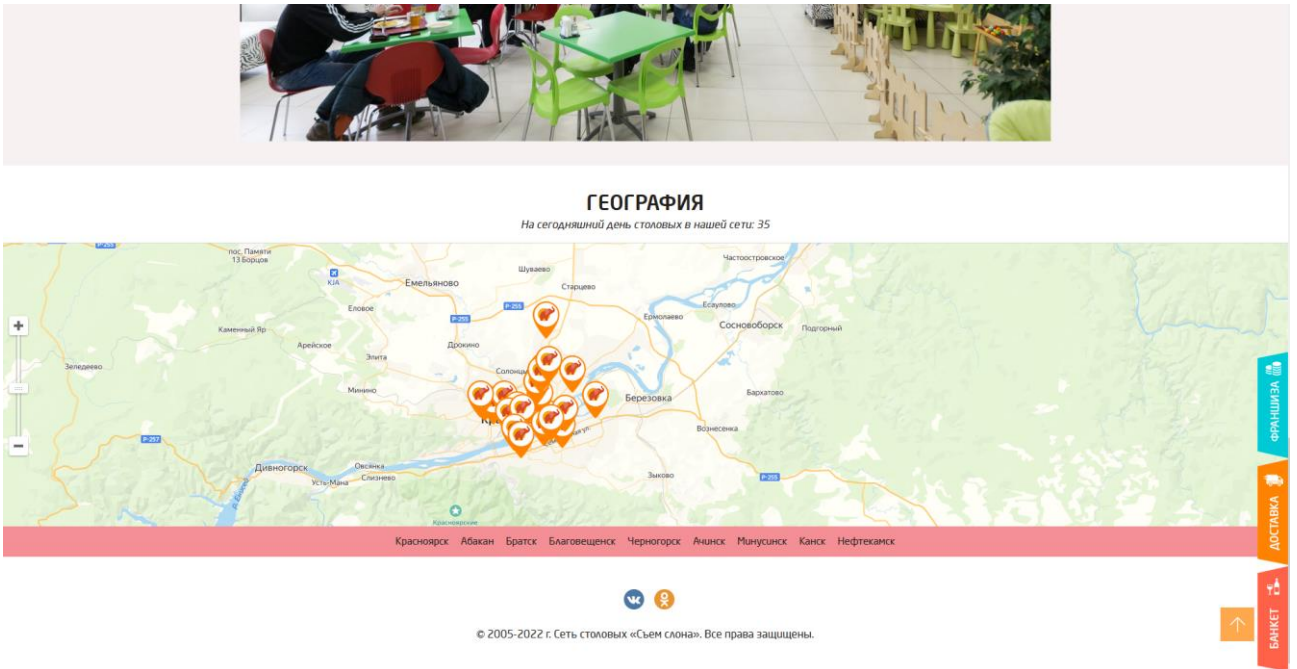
ГЕОГРАФИЯ

На сегодняшний день столовых в нашей сети: 35

Р-255
пос. Памяти 13 Борцов
KJA
Емельяново
Шуваево
Частоостровское
Старцево
Р-255
Еловое
Р-255
Есаулово
Ермолаево
Сосновоборск
Подгорный
Каменный Яр
Арейское
Дрокино
Элита
Зеледеево
Солонцы
Минино
Березовка
Бархатово
Р-257
Кр
Вознесенка
Дивногорск
Овсянка
Усть-Мана
Слизнево
Зыково
Р-255
Красноярские

+
−

ФРАНШИЗА
ДОСТАВКА
БАНКЕТ

Красноярск Абакан Братск Благовещенск Черногорск Ачинск Минусинск Канск Нефтекамск

© 2005-2022 г. Сеть столовых «Съем слона». Все права защищены.